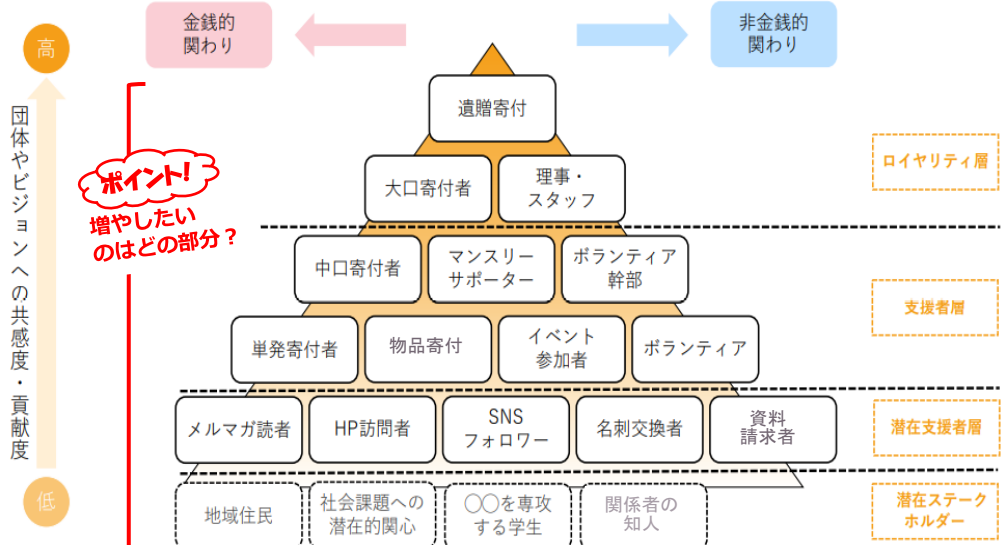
金銭的
関わり

非金銭的
関わり

高

団体やビジョンへの共感度・貢献度

低

ポイント!
増やしたいのはどの部分?

遺贈寄付

大口寄付者

理事・
スタッフ

ロイヤリティ層

中口寄付者

マンスリー
サポーター

ボランティア
幹部

単発寄付者

物品寄付

イベント
参加者

ボランティア

支援者層

メルマガ読者

HP訪問者

SNS
フォロワー

名刺交換者

資料
請求者

潜在支援者層

地域住民

社会課題への
潜在的関心

〇〇を専攻
する学生

関係者の
知人

潜在ステーク
ホルダー